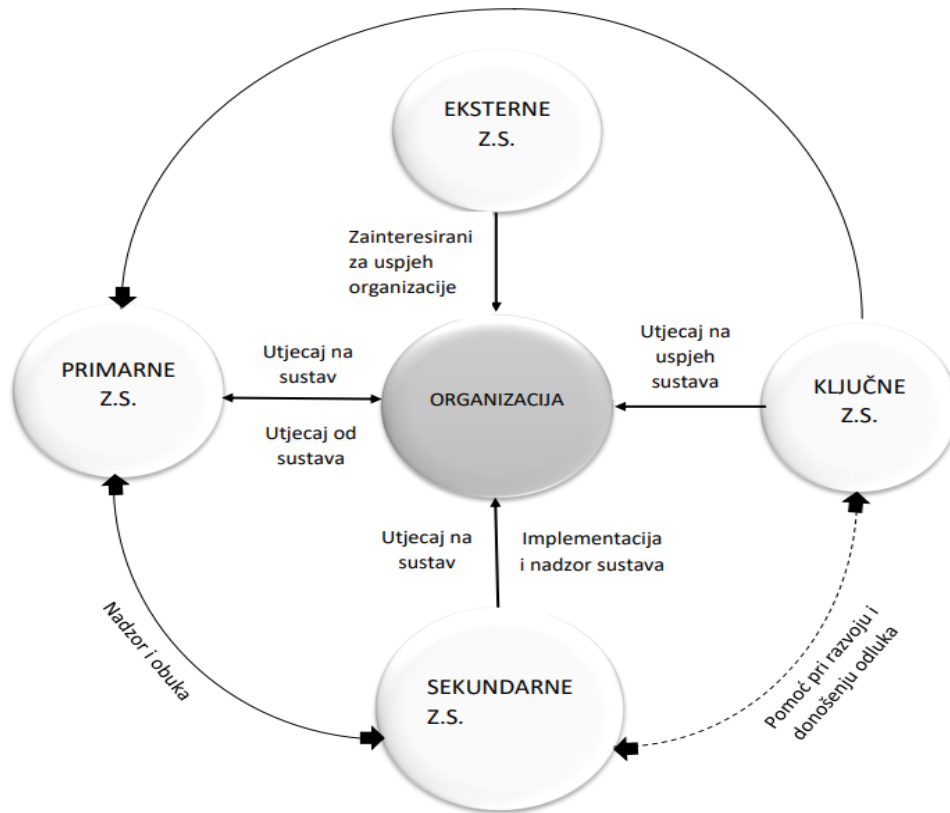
EKSTERNE
Z.S.

Zainteresirani za uspjeh organizacije

PRIMARNE
Z.S.

Utjecaj na sustav

Utjecaj od sustava

ORGANIZACIJA

Utjecaj na uspjeh sustava

KLJUČNE
Z.S.

Utjecaj na sustav

Implementacija i nadzor sustava

Nadzor i obuka

SEKUNDARNE
Z.S.

Pomoć pri razvoju i donošenju odluka